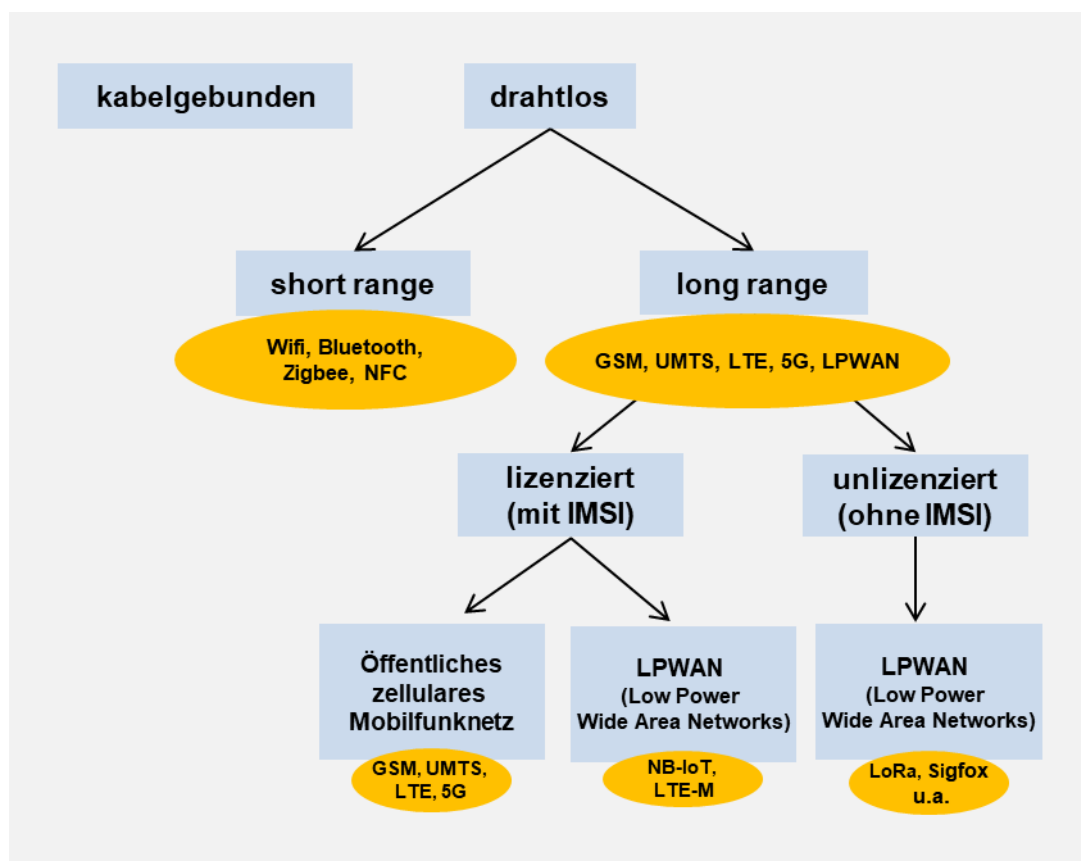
kabelgebunden

drahtlos

short range

Wifi, Bluetooth, Zigbee, NFC

long range

GSM, UMTS, LTE, 5G, LPWAN

lizenziert (mit IMSI)

unlizenziert (ohne IMSI)

Öffentliches zellulares Mobilfunknetz

GSM, UMTS, LTE, 5G

LPWAN (Low Power Wide Area Networks)

NB-IoT, LTE-M

LPWAN (Low Power Wide Area Networks)

LoRa, Sigfox u.a.